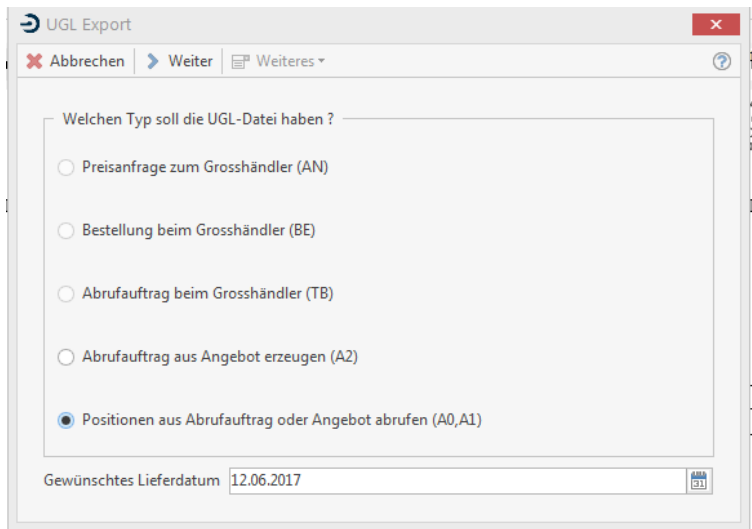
UGL Export

Abbrechen | Weiter | Weiteres

Welchen Typ soll die UGL-Datei haben ?

Preisanfrage zum Grosshändler (AN)

Bestellung beim Grosshändler (BE)

Abrufauftrag beim Grosshändler (TB)

Abrufauftrag aus Angebot erzeugen (A2)

Positionen aus Abrufauftrag oder Angebot abrufen (A0,A1)

Gewünschtes Lieferdatum 12.06.2017

31